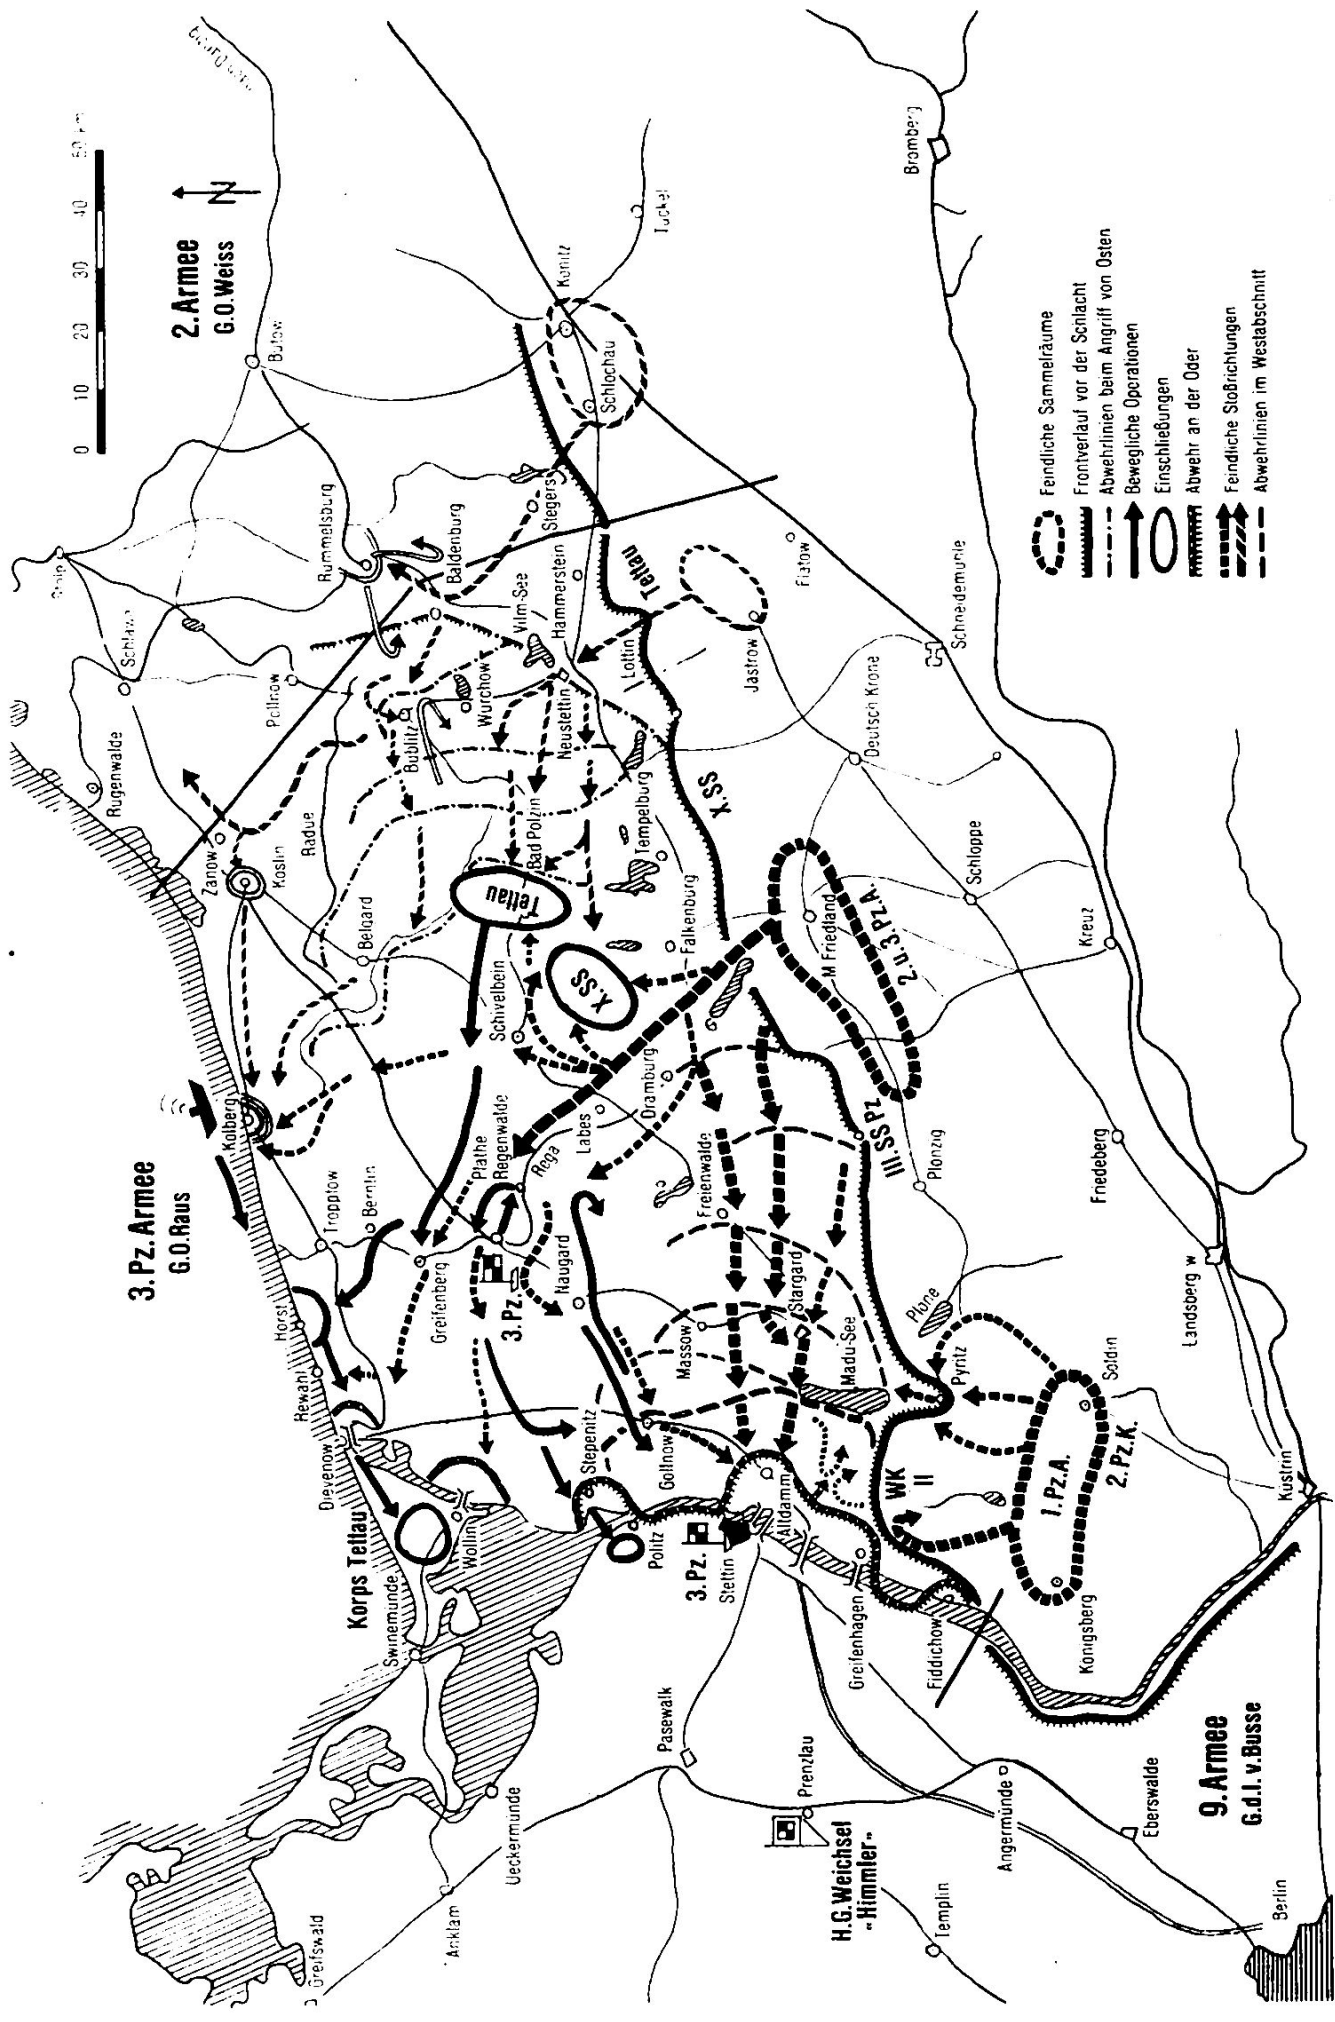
2. Armee
G.O. Weiss

0 10 20 30 40 50

3. Pz. Armee
G.O. Raus

9. Armee
G.d.I. v. Busse

H.G. Weichsel
»Himmler«

Korps Tettau

Tettau

Tettau

X. SS

X. SS

III. SS Pz

2. u. 3. Pz. A.

1. Pz. A.

2. Pz. K.

WK II

3. Pz.

3. Pz.

Bütow
Stolp
Schlawe
Pollnow
Rügenwalde
Rummelsburg
Baldenburg
Stegers
Schlochau
Konitz
Tuchel
Bromberg
Hammerstein
Vilm-See
Wurchow
Bublitz
Neustettin
Lottin
Flatow
Jastrow
Schneidemühle
Deutsch Krone
Tempelburg
Bad Polzin
Radue
Köslin
Zanow
Belgard
Schivelbein
Falkenburg
M. Friedland
Schloppe
Kreuz
Dramburg
Labes
Kolberg
Treptow
Berntin
Plathe
Regenwalde
Rega
Greifenberg
Horst
Rewahl
Naugard
Freienwalde
Stargard
Massow
Madü-See
Plönzig
Pyritz
Plöne
Soldin
Friedeberg
Landsberg w.
Küstrin
Dievenow
Wollin
Swinemünde
Stepenitz
Gollnow
Pölitz
Stettin
Altdamm
Greifenhagen
Fiddichow
Königsberg
Pasewalk
Prenzlau
Angermünde
Eberswalde
Berlin
Templin
Ueckermünde
Anklam
Greifswald

Feindliche Sammelräume
Frontverlauf vor der Schlacht
Abwehrlinien beim Angriff von Osten
Bewegliche Operationen
Einschließungen
Abwehr an der Oder
Feindliche Stoßrichtungen
Abwehrlinien im Westabschnitt